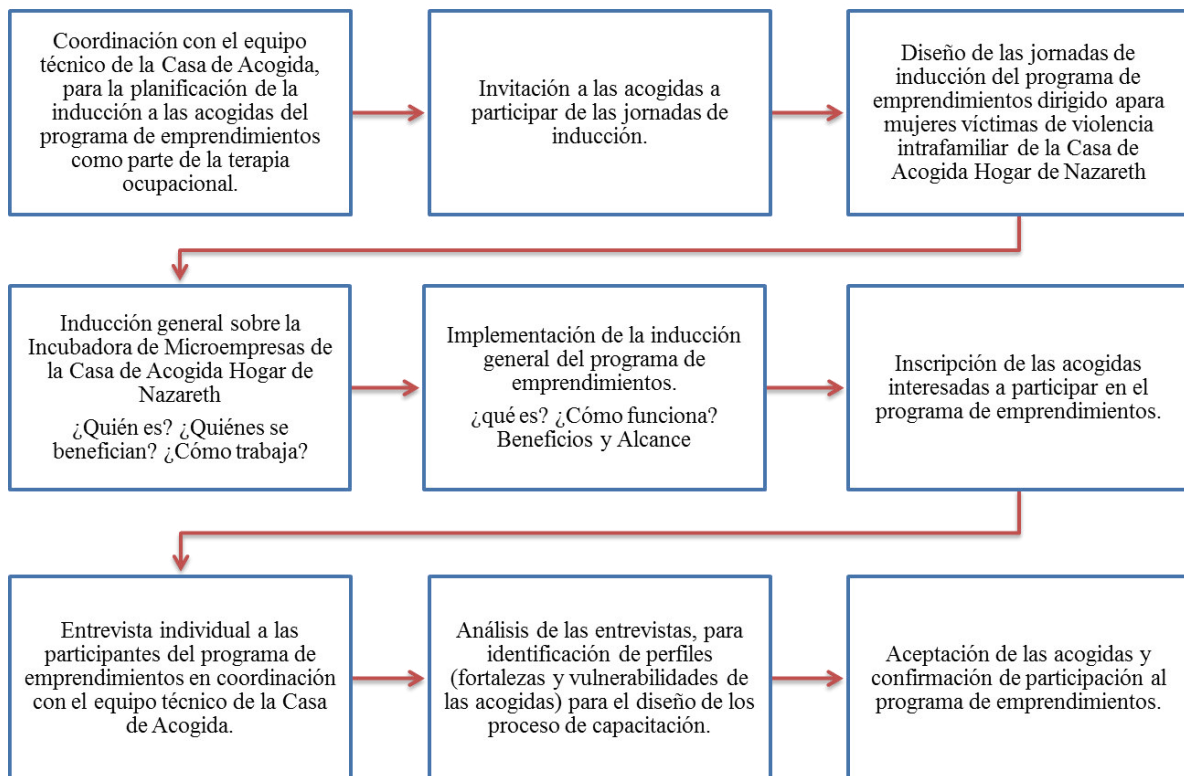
Coordinación con el equipo técnico de la Casa de Acogida, para la planificación de la inducción a las acogidas del programa de emprendimientos como parte de la terapia ocupacional.

Invitación a las acogidas a participar de las jornadas de inducción.

Diseño de las jornadas de inducción del programa de emprendimientos dirigido apara mujeres víctimas de violencia intrafamiliar de la Casa de Acogida Hogar de Nazareth

Inducción general sobre la Incubadora de Microempresas de la Casa de Acogida Hogar de Nazareth

¿Quién es? ¿Quiénes se benefician? ¿Cómo trabaja?

Implementación de la inducción general del programa de emprendimientos.

¿qué es? ¿Cómo funciona? Beneficios y Alcance

Inscripción de las acogidas interesadas a participar en el programa de emprendimientos.

Entrevista individual a las participantes del programa de emprendimientos en coordinación con el equipo técnico de la Casa de Acogida.

Análisis de las entrevistas, para identificación de perfiles (fortalezas y vulnerabilidades de las acogidas) para el diseño de los proceso de capacitación.

Aceptación de las acogidas y confirmación de participación al programa de emprendimientos.